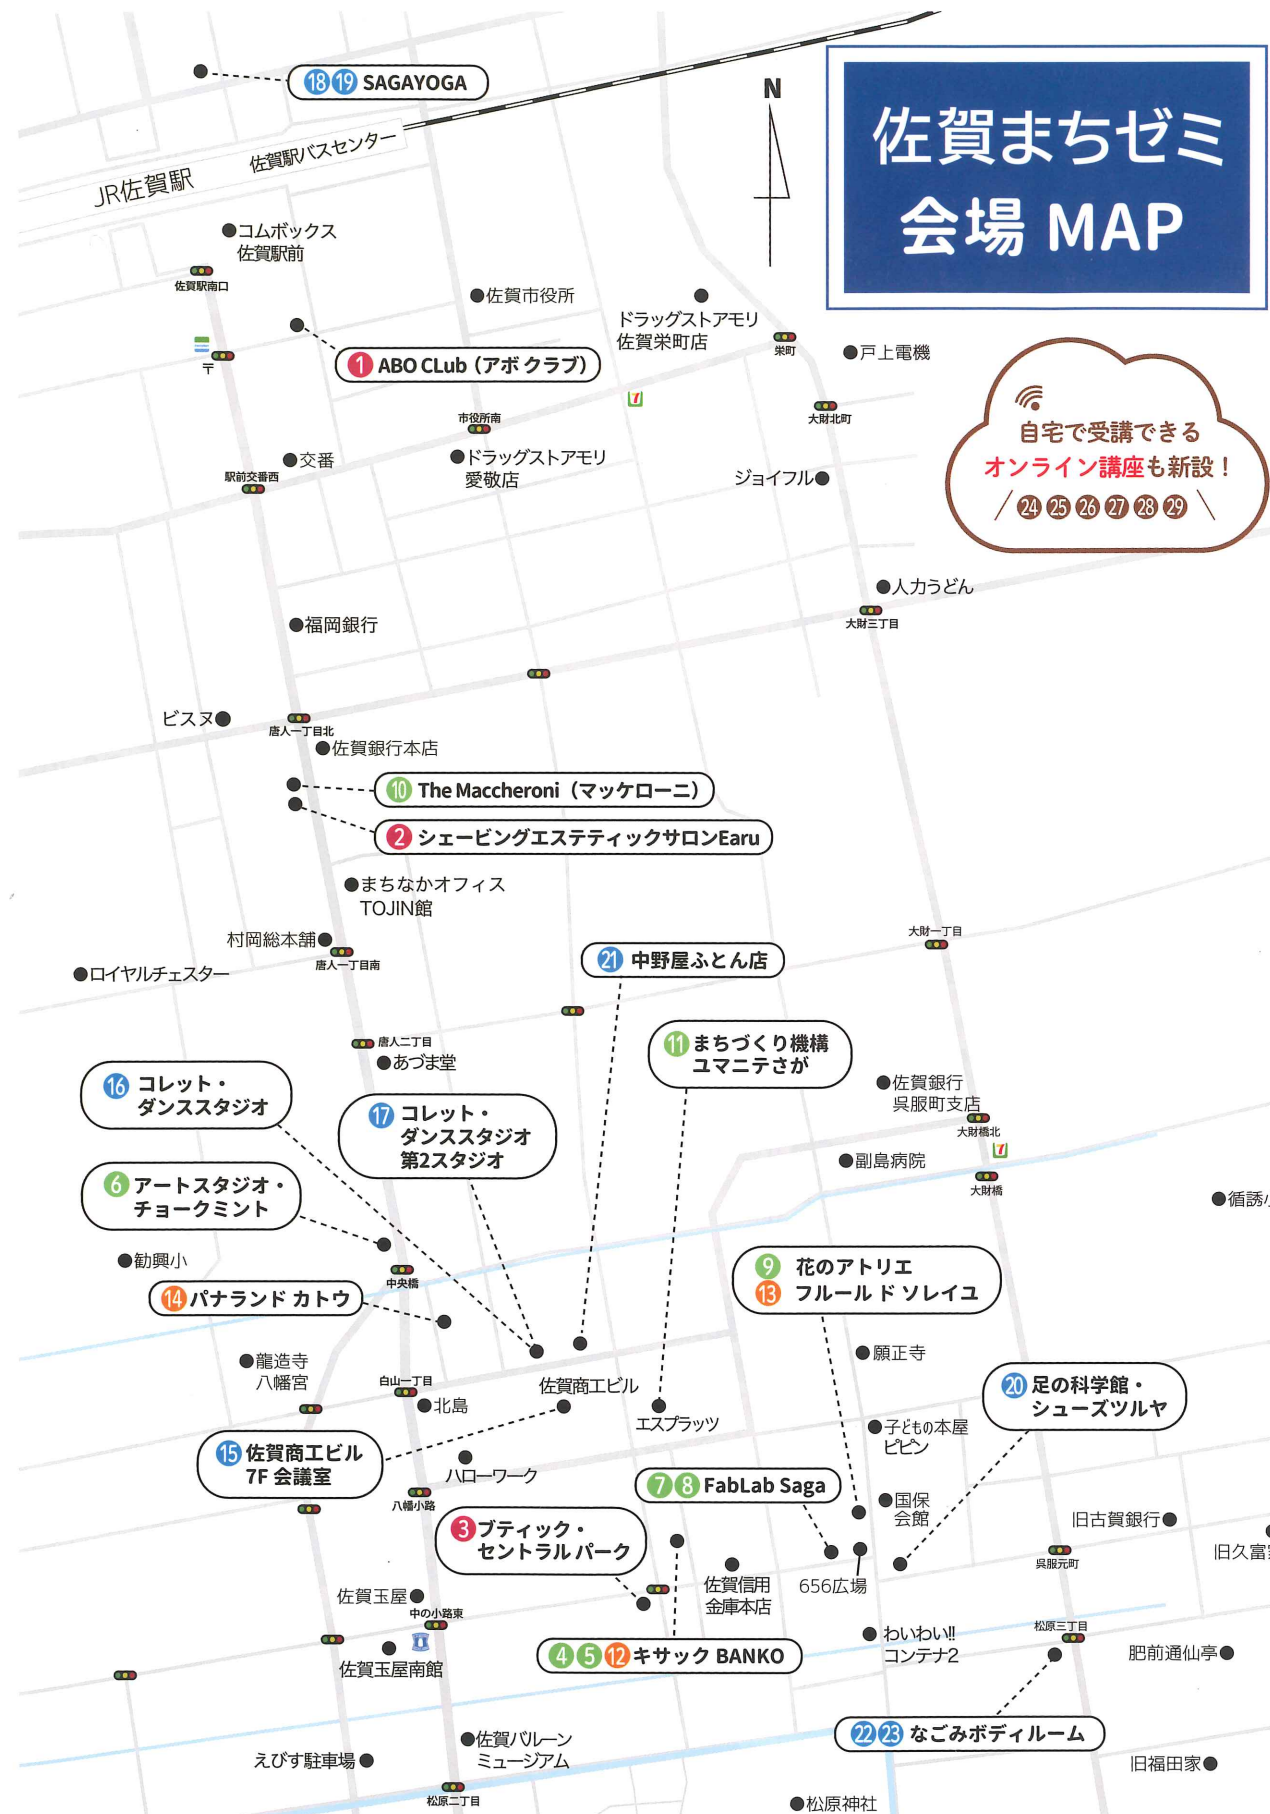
佐賀まちゼミ
会場 MAP

N

18 19 SAGAYOGA

JR佐賀駅
佐賀駅バスセンター

●コムボックス
佐賀駅前
佐賀駅南口

●佐賀市役所

ドラッグストアモリ
佐賀栄町店
栄町
●戸上電機

1 ABO CLub（アボ クラブ）

市役所南
大財北町

●交番
駅前交番西
●ドラッグストアモリ
愛敬店
ジョイフル●

自宅で受講できる
オンライン講座も新設！
24 25 26 27 28 29

●人力うどん
大財三丁目

●福岡銀行

ビスヌ●
唐人一丁目北
●佐賀銀行本店

10 The Maccheroni（マッケローニ）
2 シェービングエステティックサロンEaru

●まちなかオフィス
TOJIN館

村岡総本舗●
唐人一丁目南
●ロイヤルチェスター

21 中野屋ふとん店

大財一丁目

11 まちづくり機構
ユマニテさが

唐人二丁目
●あづま堂

16 コレット・
ダンススタジオ

17 コレット・
ダンススタジオ
第2スタジオ

●佐賀銀行
呉服町支店
大財橋北

●副島病院
大財橋

●循誘

6 アートスタジオ・
チョークミント

●勧興小
中央橋

14 パナランド カトウ

9 花のアトリエ
13 フルール ド ソレイユ

●願正寺

●龍造寺
八幡宮

白山一丁目
●北島
佐賀商工ビル
エスプラッツ

20 足の科学館・
シューズツルヤ

●子どもの本屋
ピピン

15 佐賀商工ビル
7F 会議室

ハローワーク
八幡小路

7 8 FabLab Saga

●国保
会館

旧古賀銀行●
呉服元町
旧久富

3 ブティック・
セントラルパーク

佐賀信用
金庫本店
656広場

佐賀玉屋●
中の小路東
●佐賀玉屋南館

4 5 12 キサック BANKO

●わいわい!!
コンテナ2
松原三丁目
肥前通仙亭●

22 23 なごみボディルーム

●佐賀バルーン
ミュージアム
えびす駐車場●
松原二丁目
旧福田家●
●松原神社